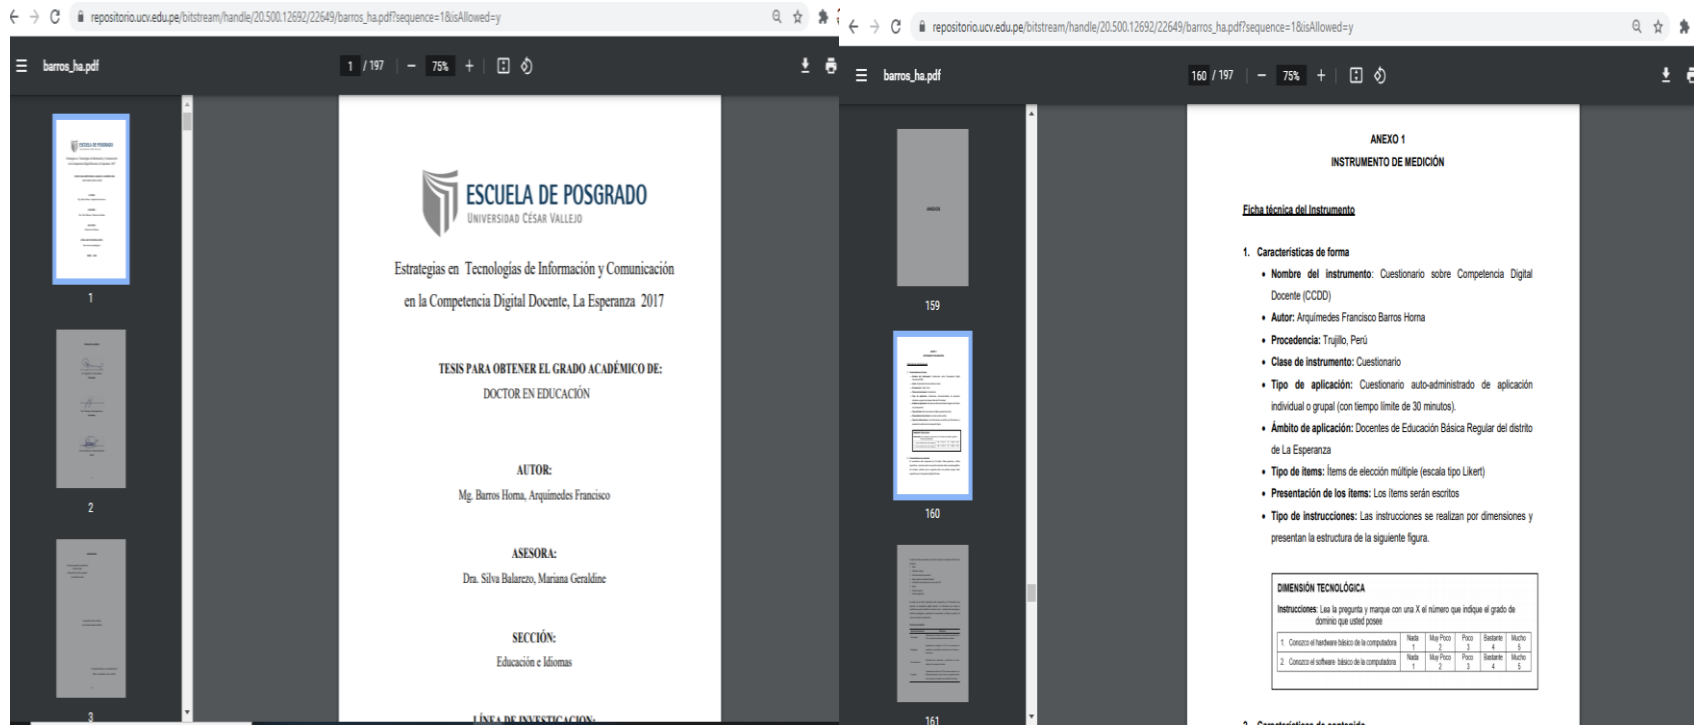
repositorio.ucv.edu.pe/bitstream/handle/20.500.12692/22649/barros_ha.pdf?sequence=1&isAllowed=y

barros_ha.pdf

1 / 197 | − 75% +

1

2

3

ESCUELA DE POSGRADO
UNIVERSIDAD CÉSAR VALLEJO

Estrategias en Tecnologías de Información y Comunicación en la Competencia Digital Docente, La Esperanza 2017

TESIS PARA OBTENER EL GRADO ACADÉMICO DE:
DOCTOR EN EDUCACIÓN

AUTOR:
Mg. Barros Horna, Arquímedes Francisco

ASESORA:
Dra. Silva Balarezo, Mariana Geraldine

SECCIÓN:
Educación e Idiomas

LÍNEA DE INVESTIGACIÓN:

repositorio.ucv.edu.pe/bitstream/handle/20.500.12692/22649/barros_ha.pdf?sequence=1&isAllowed=y

barros_ha.pdf

160 / 197 | − 75% +

159

160

161

ANEXO 1
INSTRUMENTO DE MEDICIÓN

Ficha técnica del Instrumento

1. Características de forma
• Nombre del instrumento: Cuestionario sobre Competencia Digital Docente (CCDD)
• Autor: Arquímedes Francisco Barros Horna
• Procedencia: Trujillo, Perú
• Clase de instrumento: Cuestionario
• Tipo de aplicación: Cuestionario auto-administrado de aplicación individual o grupal (con tiempo límite de 30 minutos).
• Ámbito de aplicación: Docentes de Educación Básica Regular del distrito de La Esperanza
• Tipo de ítems: Ítems de elección múltiple (escala tipo Likert)
• Presentación de los ítems: Los ítems serán escritos
• Tipo de instrucciones: Las instrucciones se realizan por dimensiones y presentan la estructura de la siguiente figura.

DIMENSIÓN TECNOLÓGICA
Instrucciones: Lea la pregunta y marque con una X el número que indique el grado de dominio que usted posee

| | | | | | |
|---|---|---|---|---|---|
| 1. Conozco el hardware básico de la computadora | Nada 1 | Muy Poco 2 | Poco 3 | Bastante 4 | Mucho 5 |
| 2. Conozco el software básico de la computadora | Nada 1 | Muy Poco 2 | Poco 3 | Bastante 4 | Mucho 5 |

2. Características de contenido